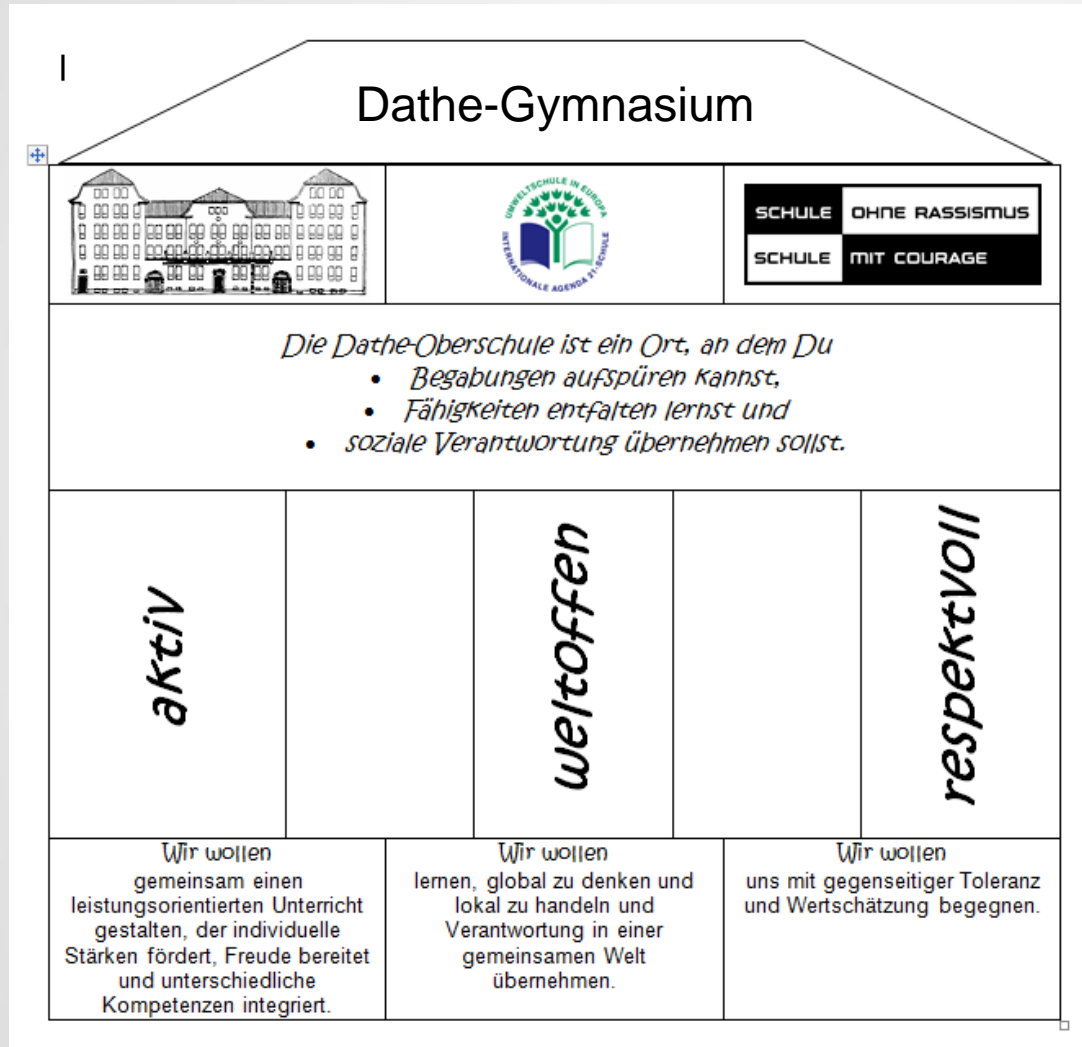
l

Dathe-Gymnasium

UMWELTSCHULE IN EUROPA
INTERNATIONALE AGENDA 21-SCHULE

| SCHULE | OHNE RASSISMUS |
|---|---|
| SCHULE | MIT COURAGE |

Die Dathe-Oberschule ist ein Ort, an dem Du

- Begabungen aufspüren kannst,
- Fähigkeiten entfalten lernst und
- soziale Verantwortung übernehmen sollst.

aktiv

weltoffen

respektvoll

Wir wollen
gemeinsam einen leistungsorientierten Unterricht gestalten, der individuelle Stärken fördert, Freude bereitet und unterschiedliche Kompetenzen integriert.

Wir wollen
lernen, global zu denken und lokal zu handeln und Verantwortung in einer gemeinsamen Welt übernehmen.

Wir wollen
uns mit gegenseitiger Toleranz und Wertschätzung begegnen.